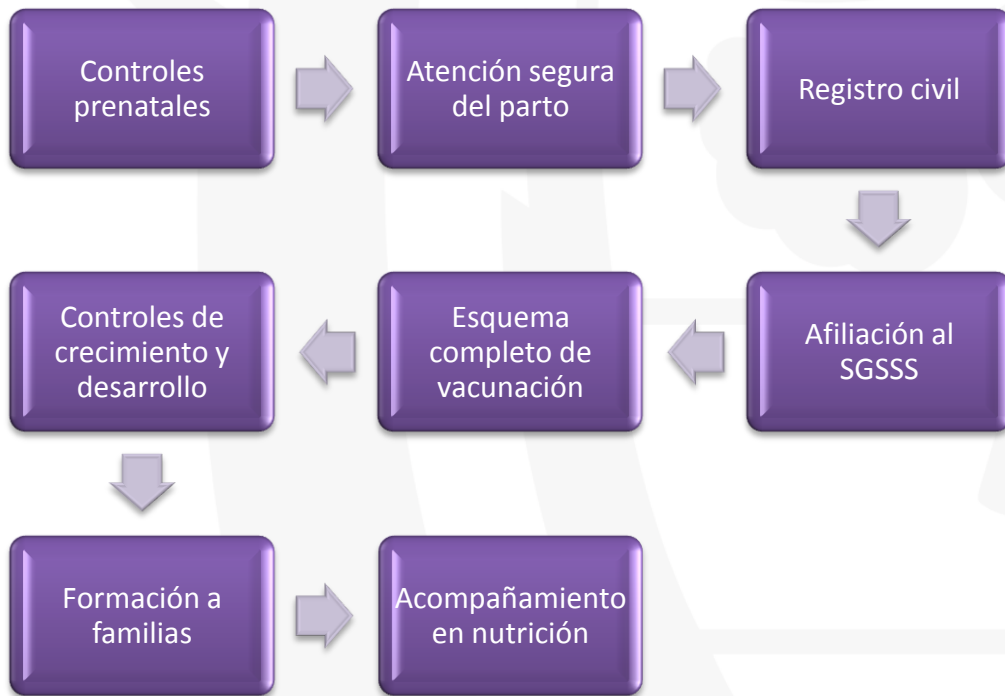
Controles prenatales

Atención segura del parto

Registro civil

Afiliación al SGSSS

Esquema completo de vacunación

Controles de crecimiento y desarrollo

Formación a familias

Acompañamiento en nutrición